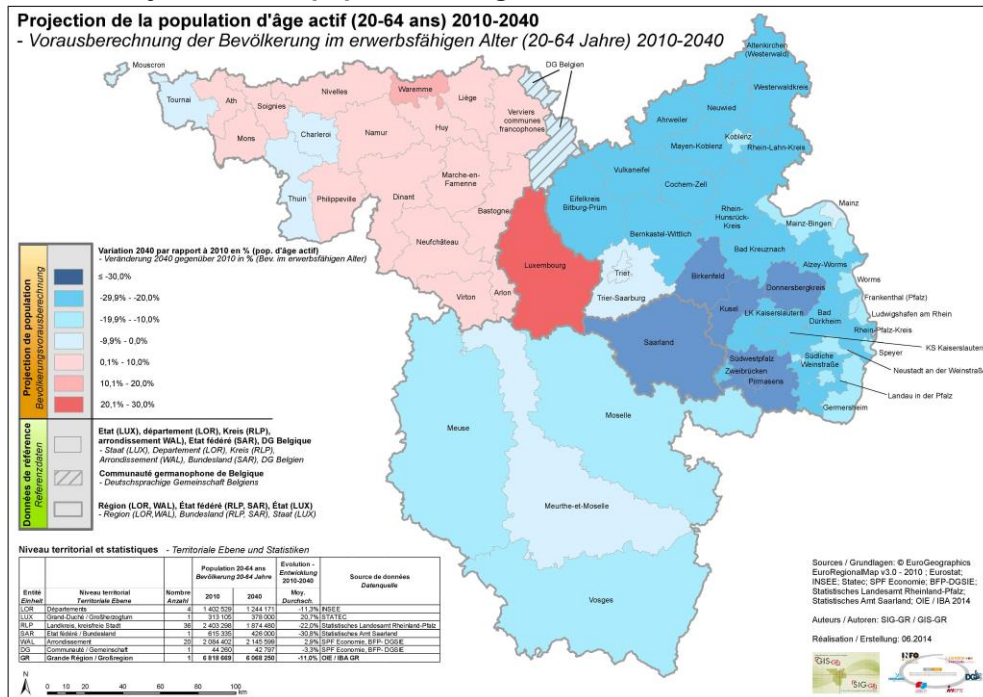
Projection de la population d'âge actif (20-64 ans) 2010-2040
- Vorausberechnung der Bevölkerung im erwerbsfähigen Alter (20-64 Jahre) 2010-2040

Mouscron
Tournai
Ath
Soignies
Nivelles
Waremme
Liège
DG Belgien
Verviers communes francophones
Mons
Charleroi
Namur
Huy
Thuin
Philippeville
Dinant
Marche-en-Famenne
Bastogne
Neufchâteau
Virton
Arlon
Luxembourg
Altenkirchen (Westerwald)
Westerwaldkreis
Neuwied
Ahrweiler
Koblenz
Mayen-Koblenz
Rhein-Lahn-Kreis
Vulkaneifel
Cochem-Zell
Eifelkreis Bitburg-Prüm
Rhein-Hunsrück-Kreis
Mainz
Mainz-Bingen
Bernkastel-Wittlich
Bad Kreuznach
Alzey-Worms
Worms
Trier
Trier-Saarburg
Birkenfeld
Donnersbergkreis
Frankenthal (Pfalz)
Ludwigshafen am Rhein
Kusel
LK Kaiserslautern
Bad Dürkheim
Rhein-Pfalz-Kreis
KS Kaiserslautern
Speyer
Saarland
Südwestpfalz
Zweibrücken
Pirmasens
Südliche Weinstraße
Neustadt an der Weinstraße
Landau in der Pfalz
Germersheim
Meuse
Moselle
Meurthe-et-Moselle
Vosges

Projection de population
Bevölkerungsvorausberechnung

Variation 2040 par rapport à 2010 en % (pop. d'âge actif)
- Veränderung 2040 gegenüber 2010 in % (Bev. im erwerbsfähigen Alter)

≤ -30,0%
-29,9% - -20,0%
-19,9% - -10,0%
-9,9% - 0,0%
0,1% - 10,0%
10,1% - 20,0%
20,1% - 30,0%

Données de référence
Referenzdaten

Etat (LUX), département (LOR), Kreis (RLP), arrondissement WAL), Etat fédéré (SAR), DG Belgique
- Staat (LUX), Departement (LOR), Kreis (RLP), Arrondissement (WAL), Bundesland (SAR), DG Belgien

Communauté germanophone de Belgique
- Deutschsprachige Gemeinschaft Belgiens

Région (LOR, WAL), État fédéré (RLP, SAR), État (LUX)
- Region (LOR,WAL), Bundesland (RLP, SAR), Staat (LUX)

Niveau territorial et statistiques - Territoriale Ebene und Statistiken

| Entité Einheit | Niveau territorial Territoriale Ebene | Nombre Anzahl | Population 20-64 ans Bevölkerung 20-64 Jahre 2010 | 2040 | Evolution - Entwicklung 2010-2040 Moy. Durchsch. | Source de données Datenquelle |
|---|---|---|---|---|---|---|
| LOR | Départements | 4 | 1 402 529 | 1 244 171 | -11,3% | INSEE |
| LUX | Grand-Duché / Großherzogtum | 1 | 313 105 | 378 000 | 20,7% | STATEC |
| RLP | Landkreis, kreisfreie Stadt | 36 | 2 403 296 | 1 874 480 | -22,0% | Statistisches Landesamt Rheinland-Pfalz |
| SAR | Etat fédéré / Bundesland | 1 | 615 335 | 426 000 | -30,8% | Statistisches Amt Saarland |
| WAL | Arrondissement | 20 | 2 084 402 | 2 145 599 | 2,9% | SPF Economie, BFP-DGSIE |
| DG | Communauté / Gemeinschaft | 1 | 44 260 | 42 797 | -3,3% | SPF Economie, BFP-DGSIE |
| GR | Grande Région / Großregion | 1 | 6 818 669 | 6 068 250 | -11,0% | OIE / IBA GR |

0 10 20 40 60 80 100 km

Sources / Grundlagen: © EuroGeographics EuroRegionalMap v3.0 - 2010 ; Eurostat; INSEE; Statec; SPF Economie; BFP-DGSIE; Statistisches Landesamt Rheinland-Pfalz; Statistisches Amt Saarland; OIE / IBA 2014

Auteurs / Autoren: SIG-GR / GIS-GR

Réalisation / Erstellung: 06.2014

GIS-GR
SIG-GR